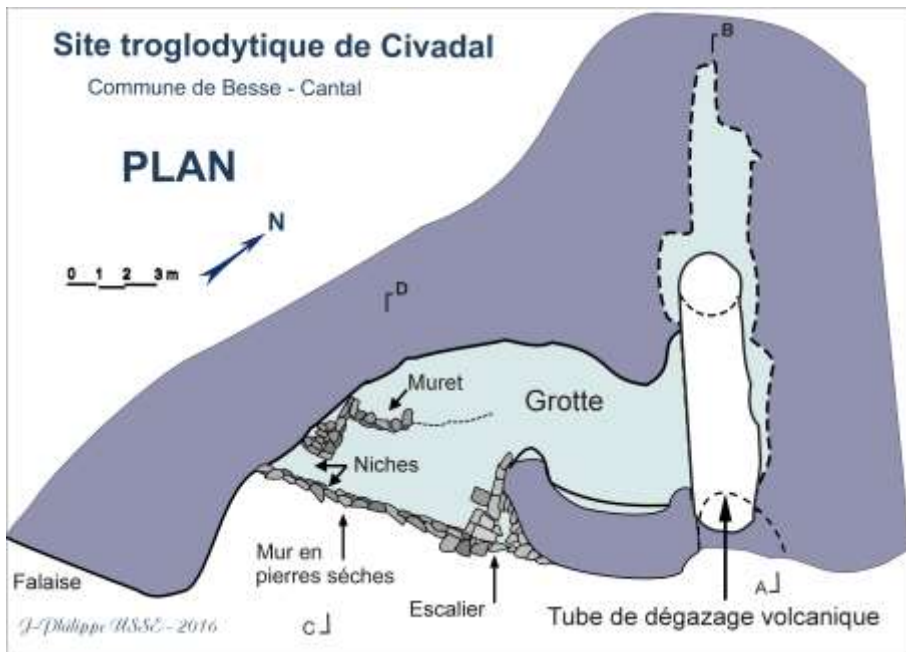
Site troglodytique de Civadal

Commune de Besse - Cantal

PLAN

N

0 1 2 3m

B

D

Muret

Grotte

Niches

Mur en pierres sèches

Falaise

Escalier

A

C

Tube de dégazage volcanique

J-Philippe USSE - 2016